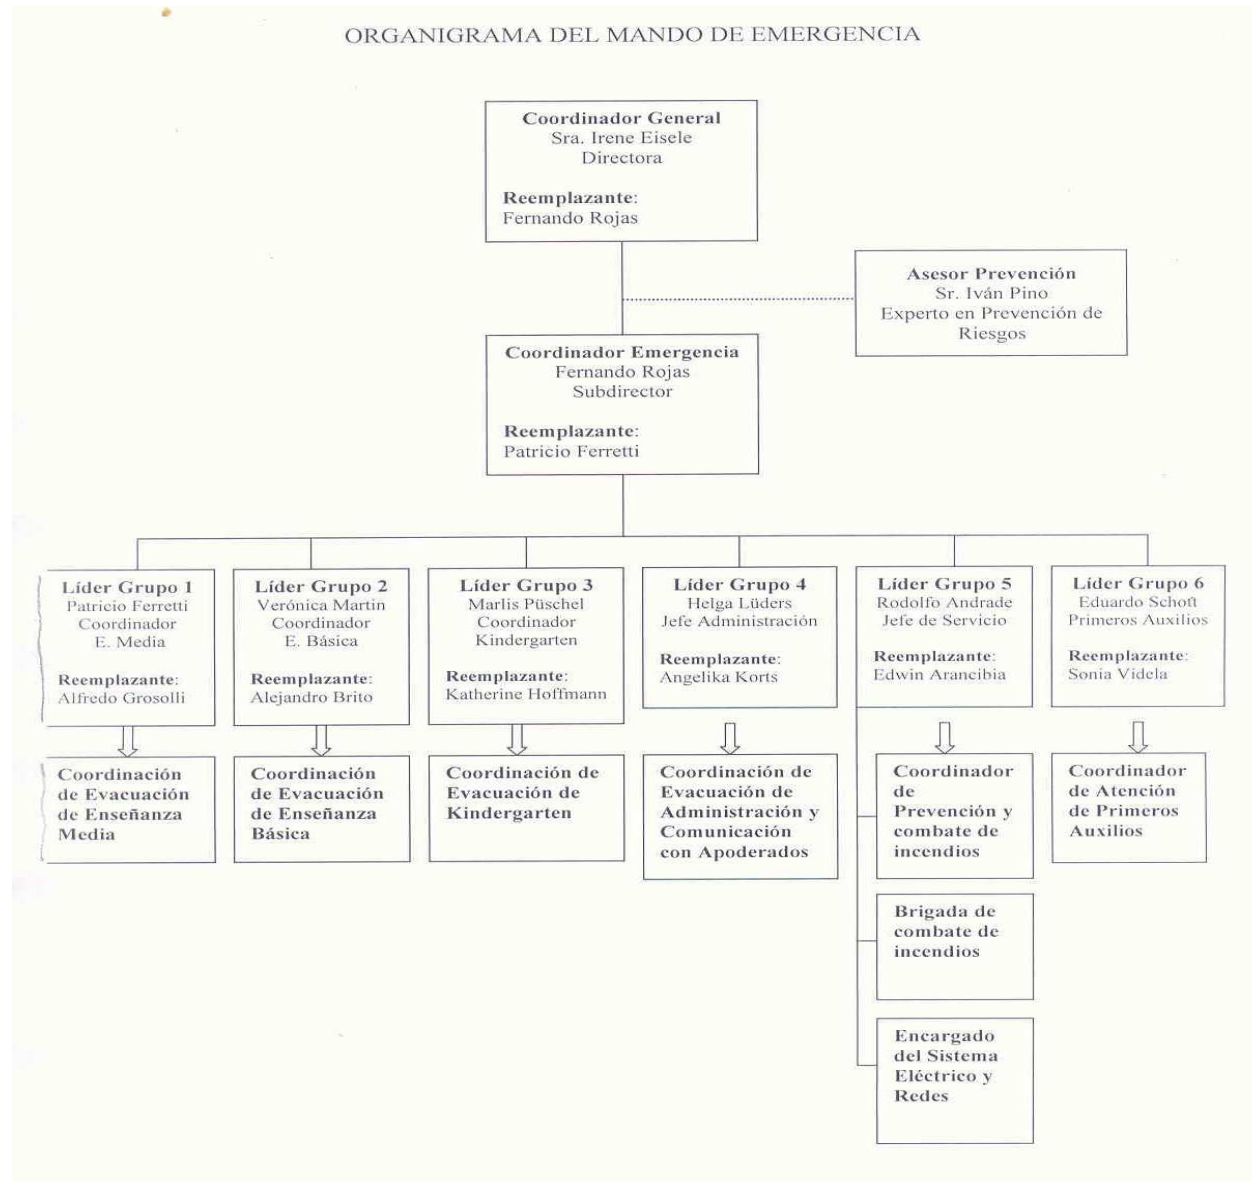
ORGANIGRAMA DEL MANDO DE EMERGENCIA

Coordinador General
Sra. Irene Eisele
Directora

Reemplazante:
Fernando Rojas

Asesor Prevención
Sr. Iván Pino
Experto en Prevención de Riesgos

Coordinador Emergencia
Fernando Rojas
Subdirector

Reemplazante:
Patricio Ferretti

Líder Grupo 1
Patricio Ferretti
Coordinador
E. Media

Reemplazante:
Alfredo Grosolli

Coordinación de Evacuación de Enseñanza Media

Líder Grupo 2
Verónica Martin
Coordinador
E. Básica

Reemplazante:
Alejandro Brito

Coordinación de Evacuación de Enseñanza Básica

Líder Grupo 3
Marlis Püschel
Coordinador
Kindergarten

Reemplazante:
Katherine Hoffmann

Coordinación de Evacuación de Kindergarten

Líder Grupo 4
Helga Lüders
Jefe Administración

Reemplazante:
Angelika Korts

Coordinación de Evacuación de Administración y Comunicación con Apoderados

Líder Grupo 5
Rodolfo Andrade
Jefe de Servicio

Reemplazante:
Edwin Arancibia

Coordinador de Prevención y combate de incendios

Brigada de combate de incendios

Encargado del Sistema Eléctrico y Redes

Líder Grupo 6
Eduardo Schott
Primeros Auxilios

Reemplazante:
Sonia Videla

Coordinador de Atención de Primeros Auxilios